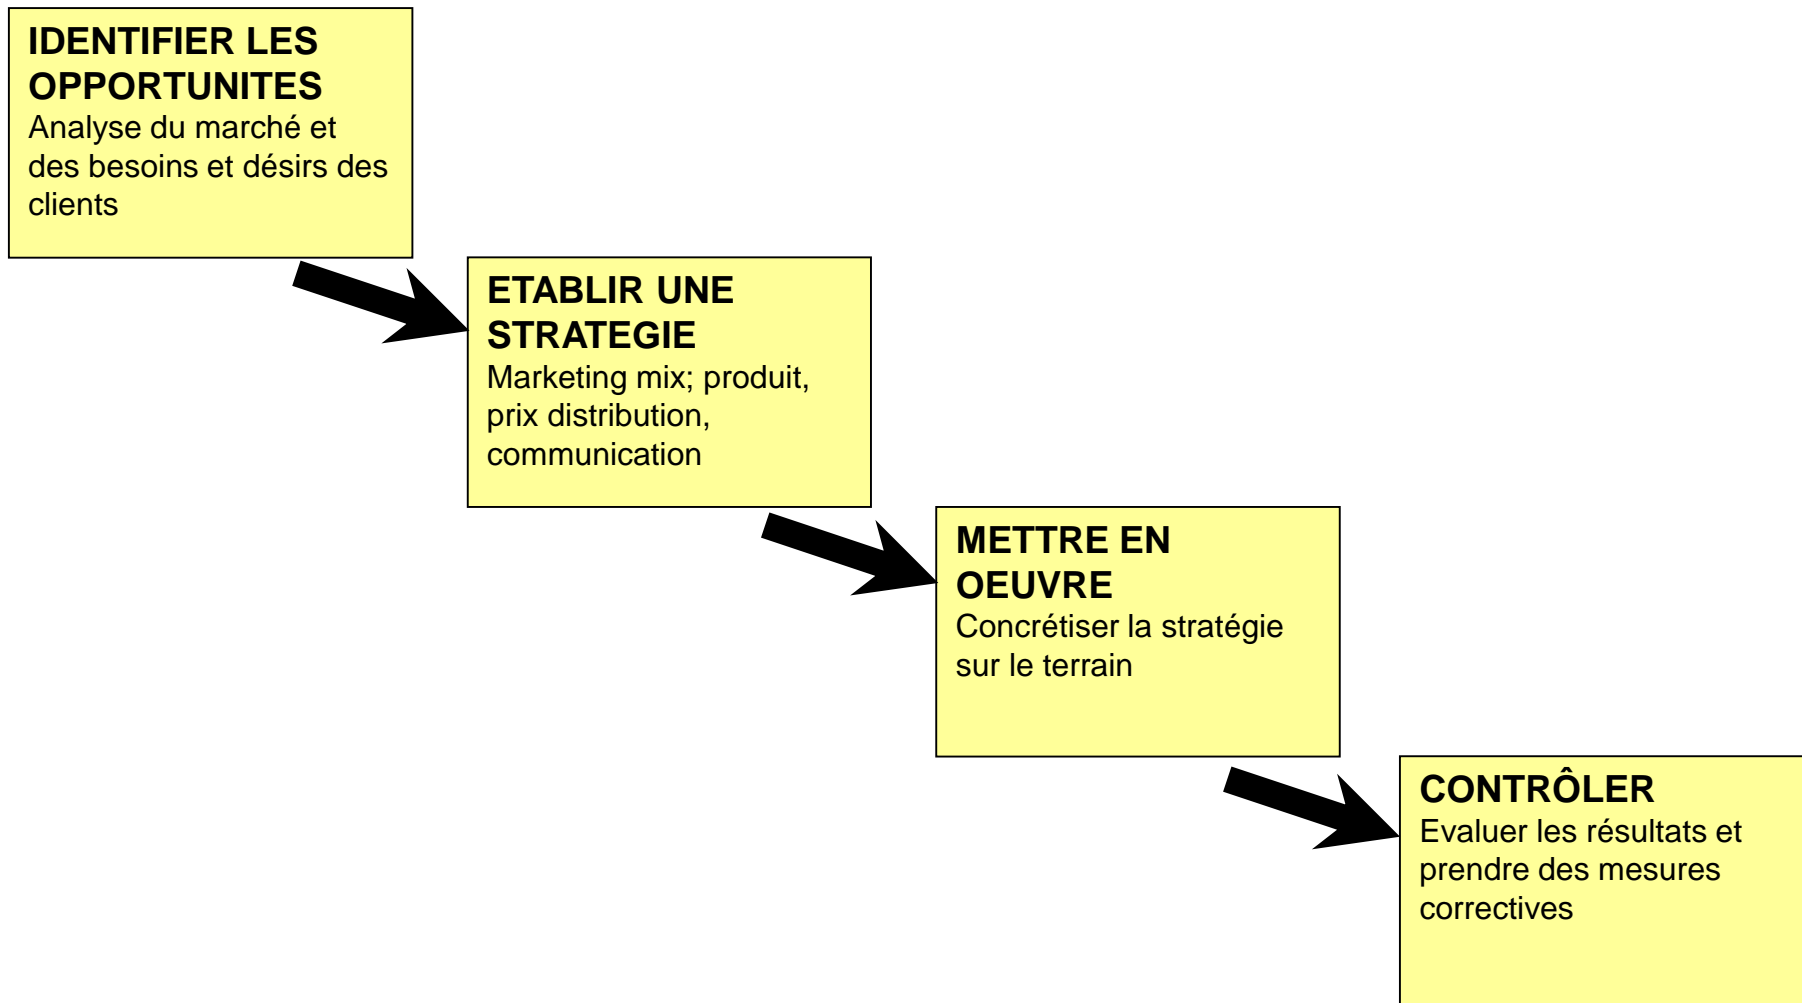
IDENTIFIER LES OPPORTUNITES
Analyse du marché et des besoins et désirs des clients

ETABLIR UNE STRATEGIE
Marketing mix; produit, prix distribution, communication

METTRE EN OEUVRE
Concrétiser la stratégie sur le terrain

CONTRÔLER
Evaluer les résultats et prendre des mesures correctives